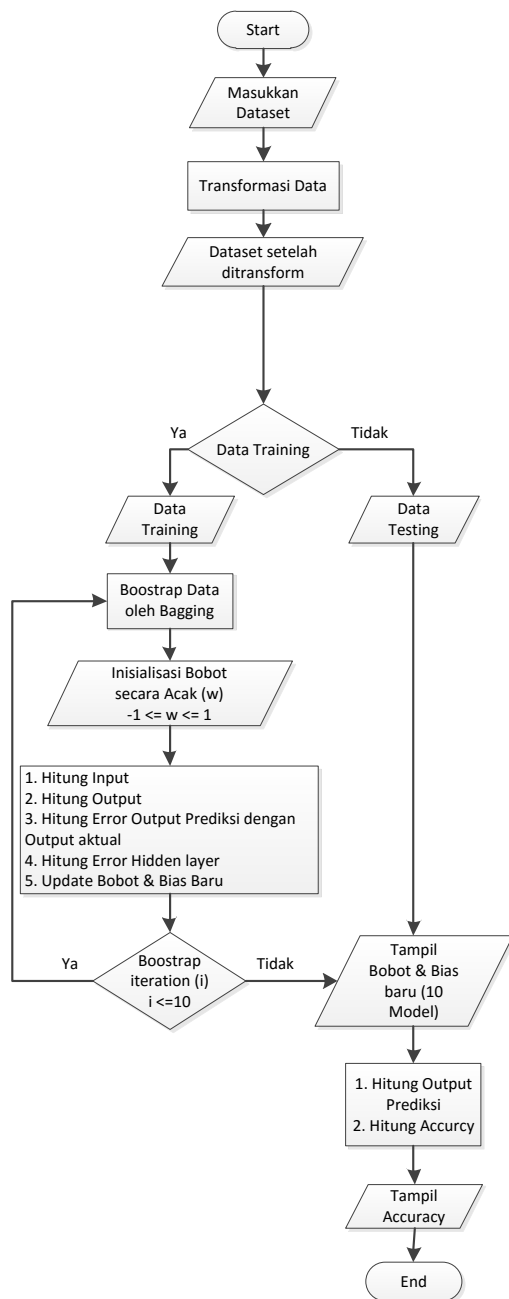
Start

Masukkan Dataset

Transformasi Data

Dataset setelah ditransform

Data Training

Ya

Tidak

Data Training

Data Testing

Boostrap Data oleh Bagging

Inisialisasi Bobot secara Acak (w) -1 <= w <= 1

1. Hitung Input
2. Hitung Output
3. Hitung Error Output Prediksi dengan Output aktual
4. Hitung Error Hidden layer
5. Update Bobot & Bias Baru

Ya

Boostrap iteration (i) i <=10

Tidak

Tampil Bobot & Bias baru (10 Model)

1. Hitung Output Prediksi
2. Hitung Accurcy

Tampil Accuracy

End